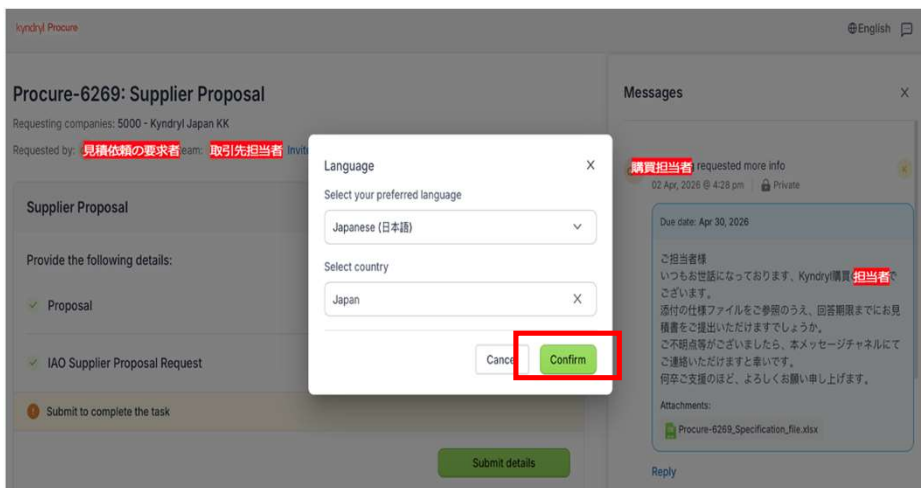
kyndryl Procure

English

Procure-6269: Supplier Proposal

Requesting companies: 5000 - Kyndryl Japan KK

Requested by: 見積依頼の要求者 eam: 取引先担当者 Invit

Supplier Proposal

Provide the following details:

Proposal

IAO Supplier Proposal Request

Submit to complete the task

Submit details

Language

Select your preferred language

Japanese (日本語)

Select country

Japan

Cance

Confirm

Messages

購買担当者 requested more info

02 Apr, 2026 @ 4:28 pm | Private

Due date: Apr 30, 2026

ご担当者様
いつもお世話になっております、Kyndryl購買担当者でございます。
添付の仕様ファイルをご参照のうえ、回答期限までにお見積書をご提出いただけますでしょうか。
ご不明点等がございましたら、本メッセージチャネルにてご連絡いただけますと幸いです。
何卒ご支援のほど、よろしくお願い申し上げます。

Attachments:

Procure-6269_Specification_file.xlsx

Reply